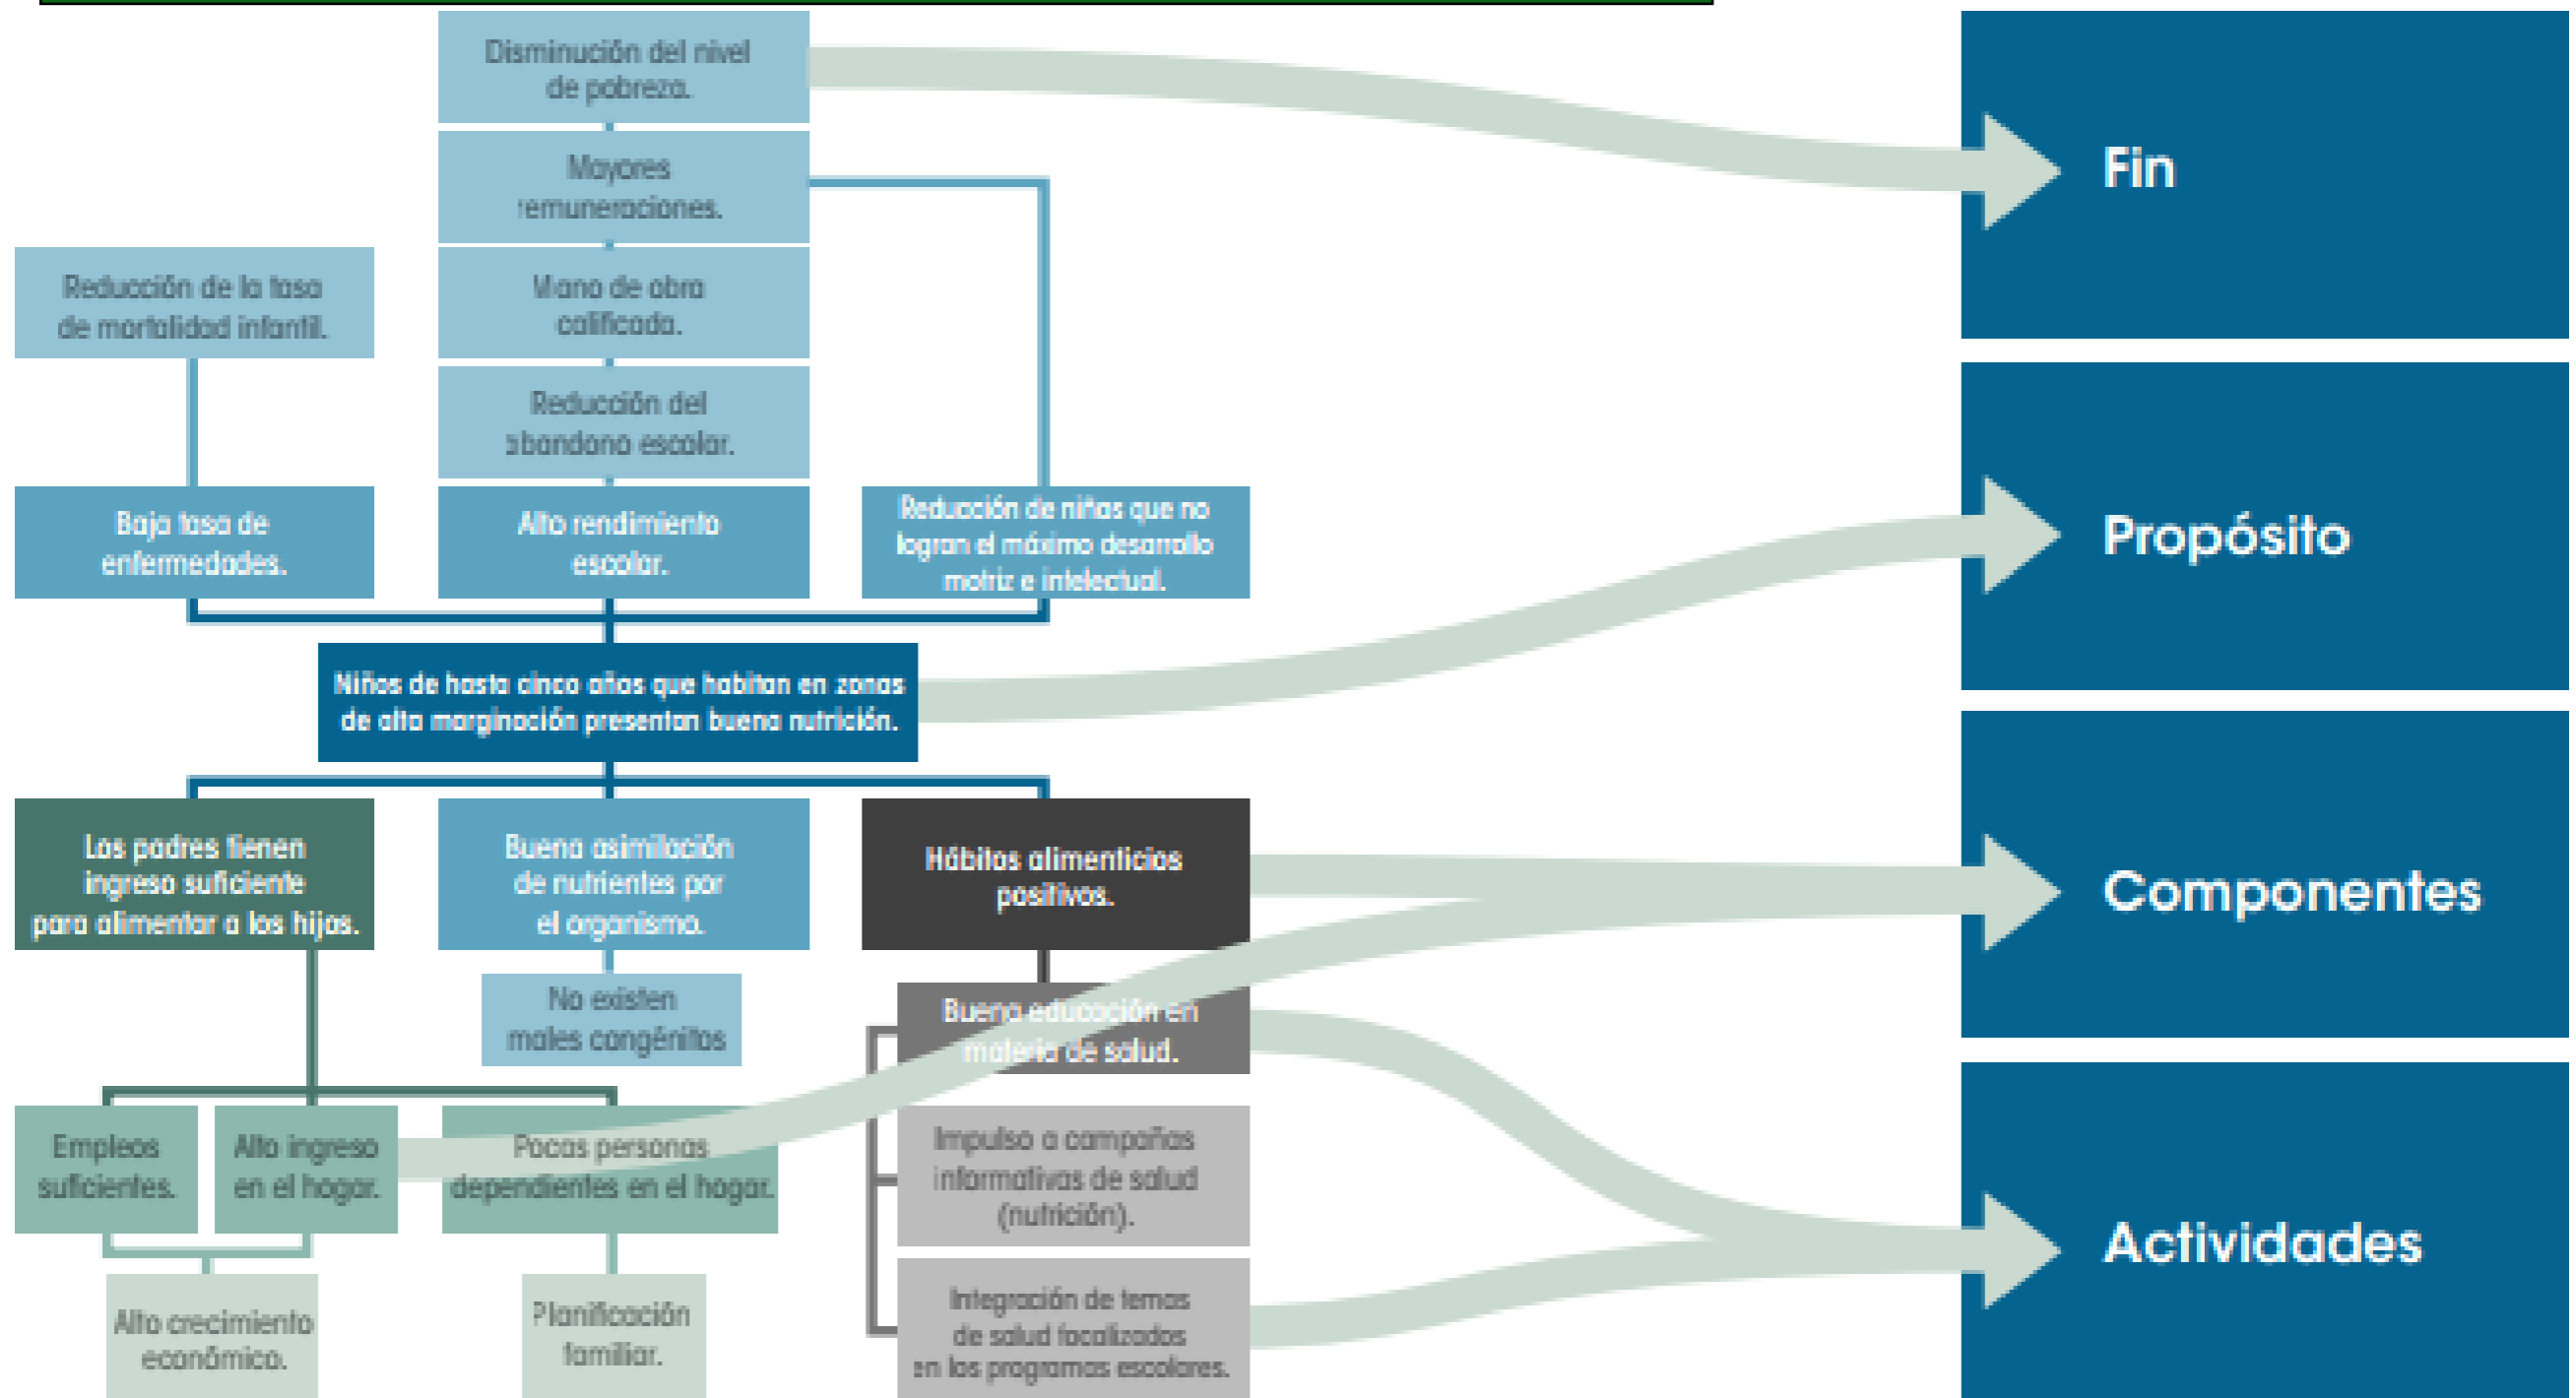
Disminución del nivel de pobreza.

Mayores remuneraciones.

Reducción de la tasa de mortalidad infantil.

Mano de obra calificada.

Reducción del abandono escolar.

Baja tasa de enfermedades.

Alto rendimiento escolar.

Reducción de niños que no logran el máximo desarrollo motriz e intelectual.

Niños de hasta cinco años que habitan en zonas de alta marginación presentan buena nutrición.

Los padres tienen ingreso suficiente para alimentar a los hijos.

Buena asimilación de nutrientes por el organismo.

Hábitos alimenticios positivos.

No existen males congénitos

Buena educación en materia de salud.

Empleos suficientes.

Alto ingreso en el hogar.

Pocas personas dependientes en el hogar.

Impulso a campañas informativas de salud (nutrición).

Alto crecimiento económico.

Planificación familiar.

Integración de temas de salud focalizados en los programas escolares.

Fin

Propósito

Componentes

Actividades